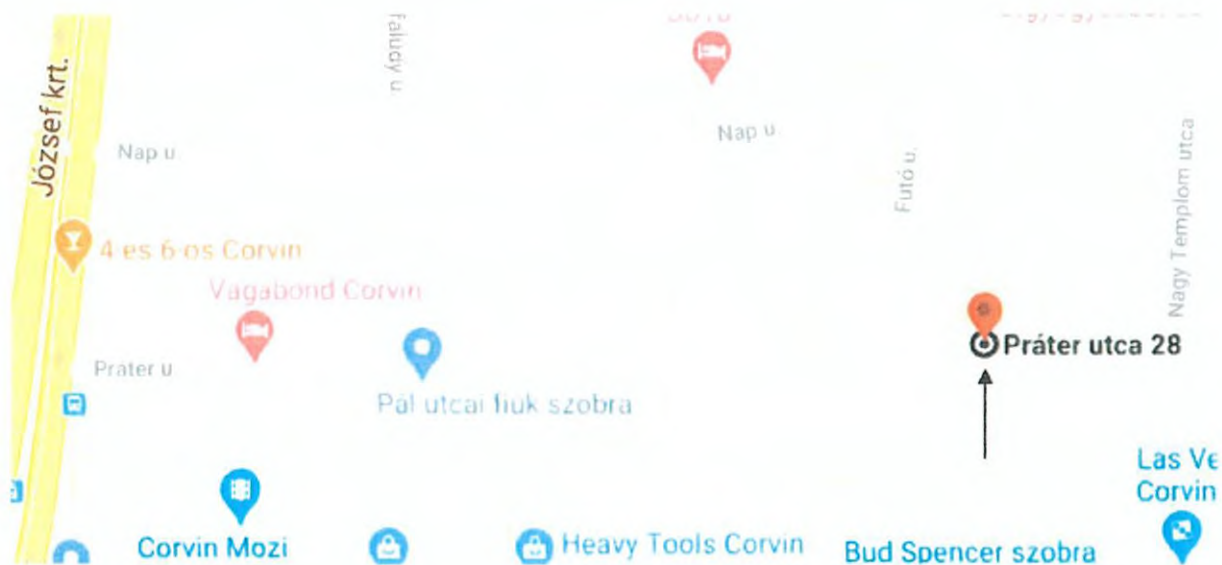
József krt.

Faludy u.

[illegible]

Nap u.

Nap u.

Futó u.

Nagy Templom utca

4-es 6-os Corvin

Vagabond Corvin

Práter utca 28

Práter u.

Pál utcai fiúk szobra

Las Ve
Corvin

Corvin Mozi

Heavy Tools Corvin

Bud Spencer szobra